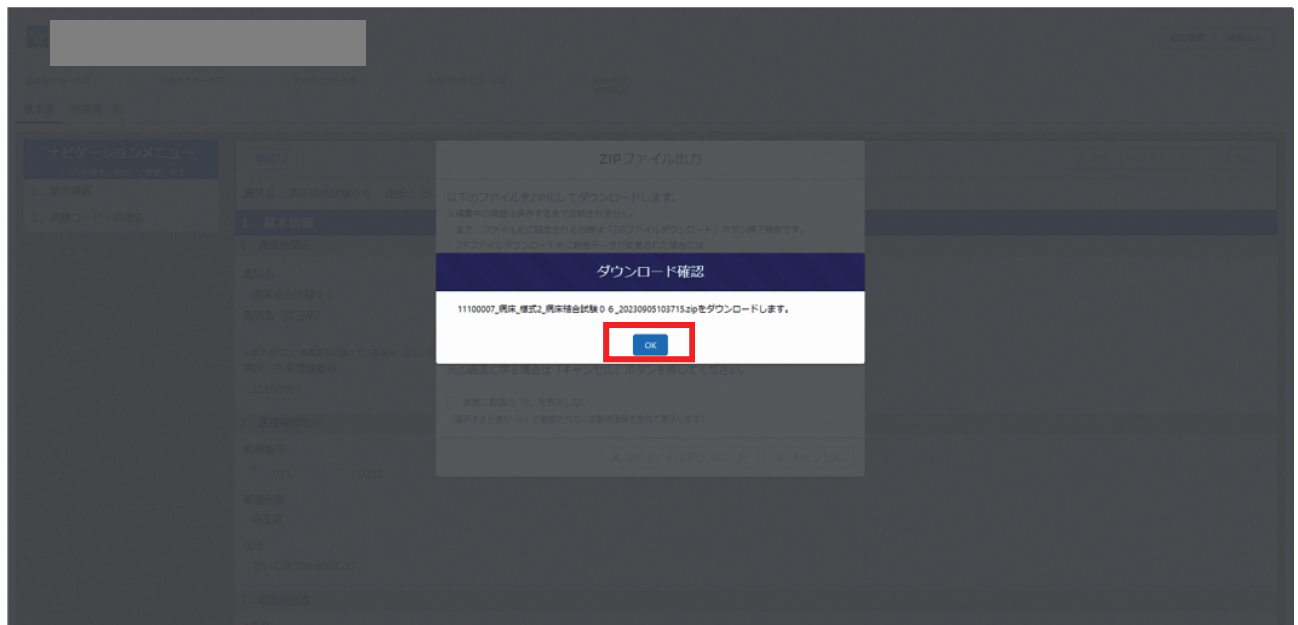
ナビゲーションメニュー

1. 基本情報

2. 医療コード・病院名

1. 基本情報

ZIPファイル出力

以下のファイルをZIP化してダウンロードします。

元の画面に戻る場合は「キャンセル」ボタンを押してください。

ダウンロード確認

11100007_病床_様式2_病床稼合試験０６_20230905103715.zipをダウンロードします。

OK